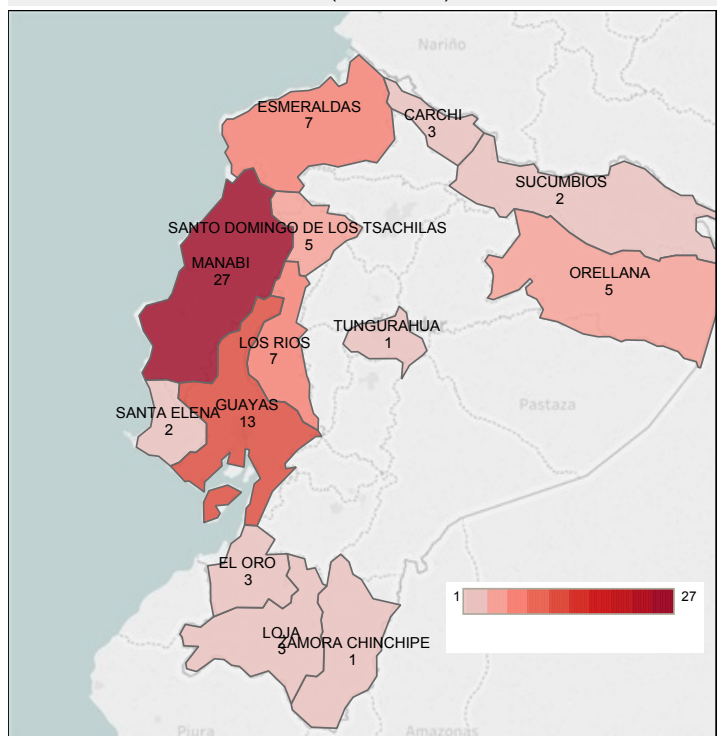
Nariño

ESMERALDAS
7

CARCHI
3

SUCUMBIOS
2

SANTO DOMINGO DE LOS TSACHILAS
5

MANABI
27

ORELLANA
5

TUNGURAHUA
1

LOS RIOS
7

Pastaza

SANTA ELENA
2

GUAYAS
13

EL ORO
3

1

27

LOJA
3

ZAMORA CHINCHIPE
1

Piura

Amazonas